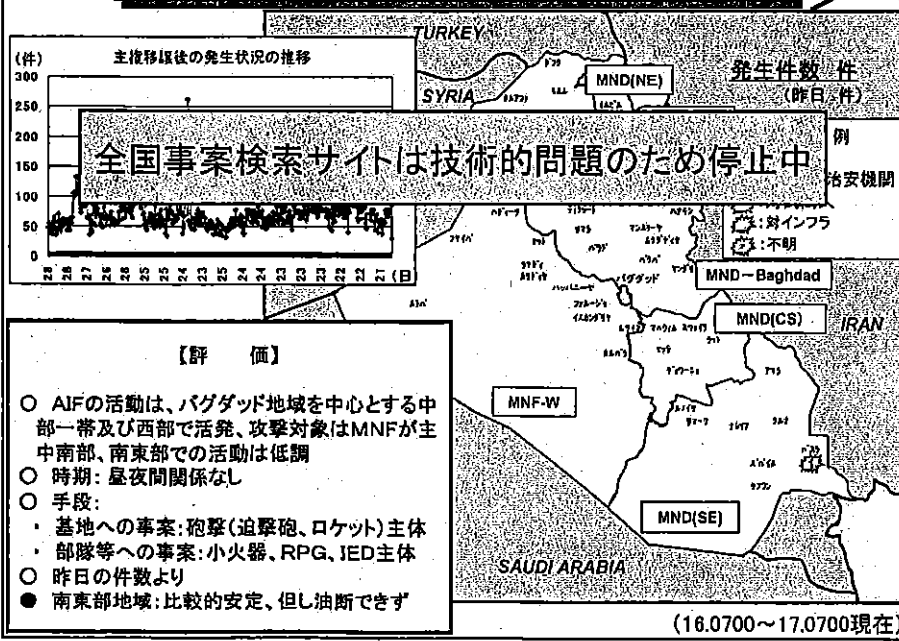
(件)
主権移譲後の発生状況の推移
300
250
200
150
100
50
0
(日)

TURKEY
SYRIA
MND(NE)
発生件数 件
(昨日 件)
例
治安機関
:対インフラ
:不明

全国事案検索サイトは技術的問題のため停止中

バグダッド
MND−Baghdad
MND(CS)
IRAN
MNF-W
MND(SE)
SAUDI ARABIA

【評　価】

○ AIFの活動は、バグダッド地域を中心とする中部一帯及び西部で活発、攻撃対象はMNFが主中南部、南東部での活動は低調
○ 時期：昼夜間関係なし
○ 手段：
・ 基地への事案：砲撃(迫撃砲、ロケット)主体
・ 部隊等への事案：小火器、RPG、IED主体
○ 昨日の件数より
● 南東部地域：比較的安定、但し油断できず

(16.0700〜17.0700現在)